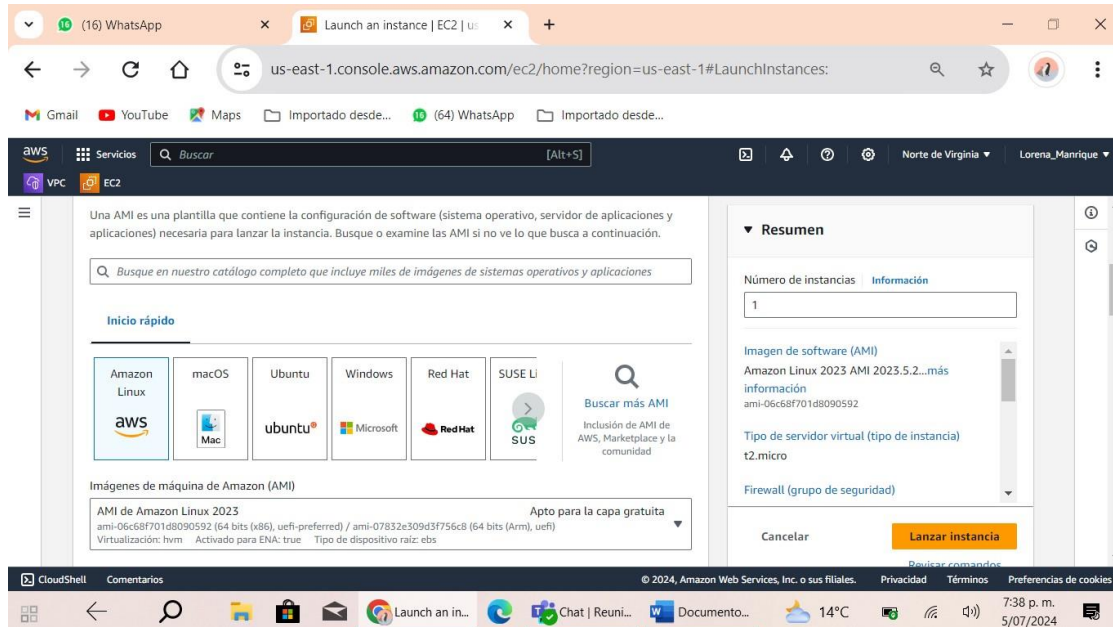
(16) WhatsApp
Launch an instance | EC2 | us
us-east-1.console.aws.amazon.com/ec2/home?region=us-east-1#LaunchInstances:
Gmail YouTube Maps Importado desde... (64) WhatsApp Importado desde...
aws Servicios Buscar [Alt+S] Norte de Virginia ▼ Lorena_Manrique ▼
VPC EC2

Una AMI es una plantilla que contiene la configuración de software (sistema operativo, servidor de aplicaciones y aplicaciones) necesaria para lanzar la instancia. Busque o examine las AMI si no ve lo que busca a continuación.

Busque en nuestro catálogo completo que incluye miles de imágenes de sistemas operativos y aplicaciones

Inicio rápido

Amazon Linux aws
macOS Mac
Ubuntu ubuntu
Windows Microsoft
Red Hat Red Hat
SUSE Li SUS

Buscar más AMI
Inclusión de AMI de AWS, Marketplace y la comunidad

Imágenes de máquina de Amazon (AMI)
AMI de Amazon Linux 2023
Apto para la capa gratuita
ami-06c68f701d8090592 (64 bits (x86), uefi-preferred) / ami-07832e309d3f756c8 (64 bits (Arm), uefi)
Virtualización: hvm Activado para ENA: true Tipo de dispositivo raíz: ebs

▼ Resumen
Número de instancias Información
1
Imagen de software (AMI)
Amazon Linux 2023 AMI 2023.5.2...más información
ami-06c68f701d8090592
Tipo de servidor virtual (tipo de instancia)
t2.micro
Firewall (grupo de seguridad)
Cancelar
Lanzar instancia
Revisar comandos

CloudShell Comentarios © 2024, Amazon Web Services, Inc. o sus filiales. Privacidad Términos Preferencias de cookies

Launch an in... Chat | Reuni... Documento... 14°C 7:38 p. m. 5/07/2024